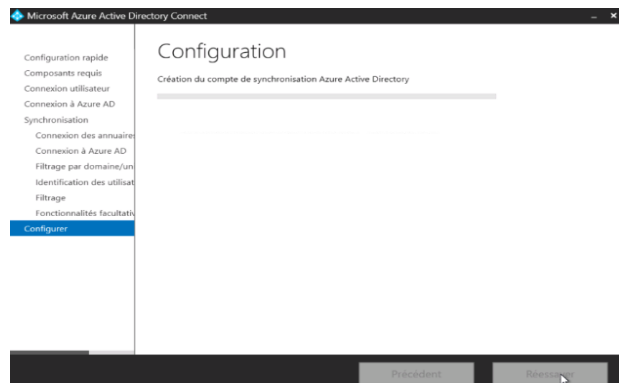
Microsoft Azure Active Directory Connect

Configuration rapide
Composants requis
Connexion utilisateur
Connexion à Azure AD
Synchronisation
Connexion des annuaires
Connexion à Azure AD
Filtrage par domaine/un
Identification des utilisat
Filtrage
Fonctionnalités facultativ
Configurer

Configuration

Création du compte de synchronisation Azure Active Directory

Précédent
Réessayer